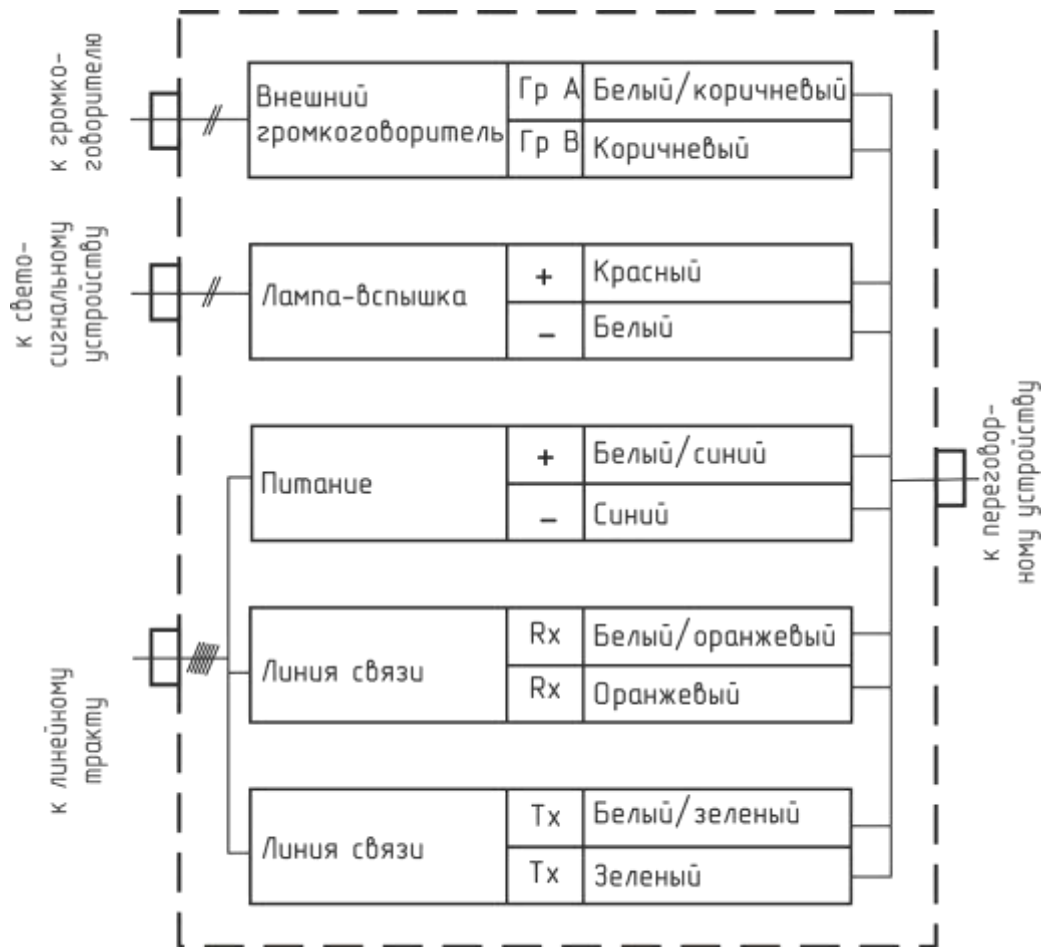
к громкоговорителю

| Внешний громкоговоритель | Гр А | Белый/коричневый |
|---|---|---|
| | Гр В | Коричневый |

к светосигнальному устройству

| Лампа-вспышка | + | Красный |
|---|---|---|
| | – | Белый |

| Питание | + | Белый/синий |
|---|---|---|
| | – | Синий |

| Линия связи | Rx | Белый/оранжевый |
|---|---|---|
| | Rx | Оранжевый |

| Линия связи | Tx | Белый/зеленый |
|---|---|---|
| | Tx | Зеленый |

к линейному тракту

к переговорному устройству